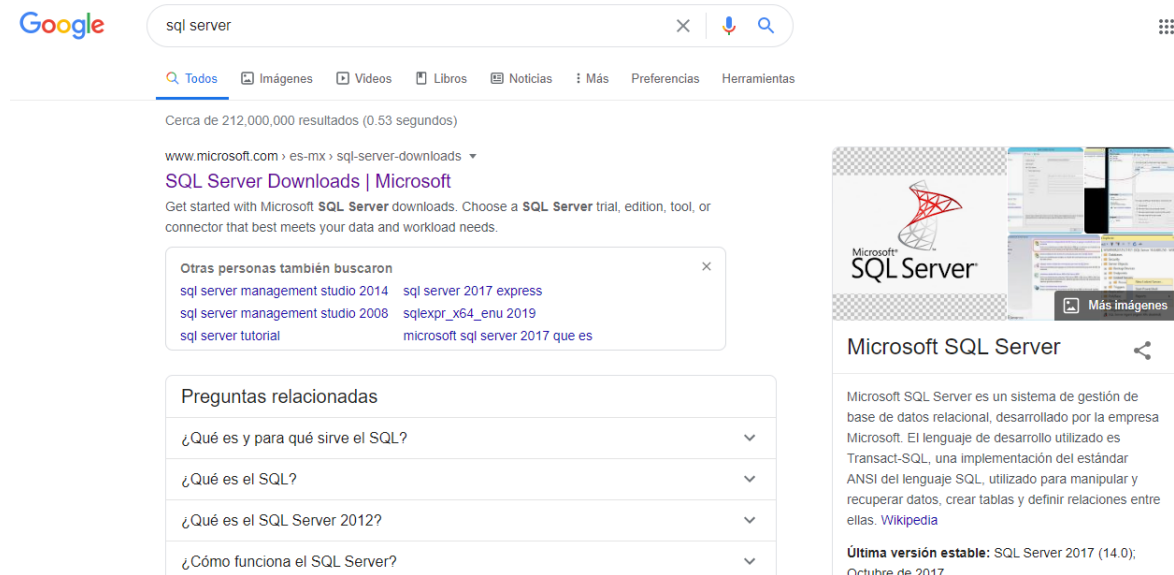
Google

sql server

Todos Imágenes Videos Libros Noticias Más Preferencias Herramientas

Cerca de 212,000,000 resultados (0.53 segundos)

www.microsoft.com › es-mx › sql-server-downloads

SQL Server Downloads | Microsoft

Get started with Microsoft **SQL Server** downloads. Choose a **SQL Server** trial, edition, tool, or connector that best meets your data and workload needs.

Otras personas también buscaron

sql server management studio 2014
sql server 2017 express
sql server management studio 2008
sqlexpr_x64_enu 2019
sql server tutorial
microsoft sql server 2017 que es

Preguntas relacionadas

¿Qué es y para qué sirve el SQL?

¿Qué es el SQL?

¿Qué es el SQL Server 2012?

¿Cómo funciona el SQL Server?

Microsoft SQL Server

Más imágenes

Microsoft SQL Server

Microsoft SQL Server es un sistema de gestión de base de datos relacional, desarrollado por la empresa Microsoft. El lenguaje de desarrollo utilizado es Transact-SQL, una implementación del estándar ANSI del lenguaje SQL, utilizado para manipular y recuperar datos, crear tablas y definir relaciones entre ellas. Wikipedia

**Última versión estable:** SQL Server 2017 (14.0); Octubre de 2017